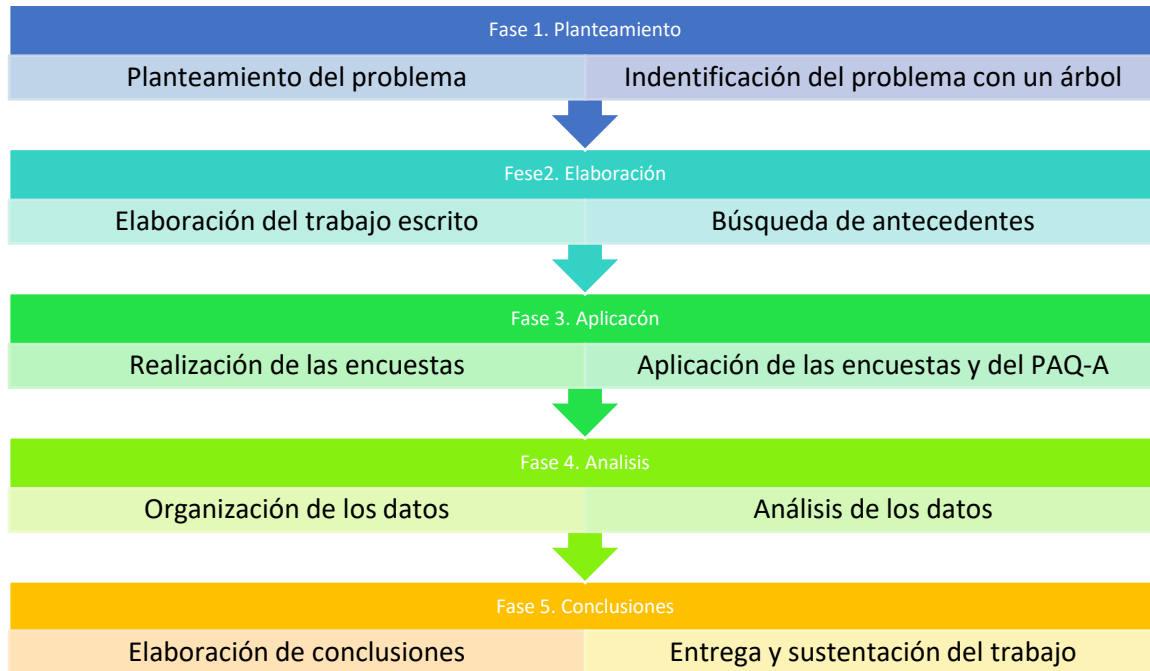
Fase 1. Planteamiento

Planteamiento del problema

Indentificación del problema con un árbol

Fese2. Elaboración

Elaboración del trabajo escrito

Búsqueda de antecedentes

Fase 3. Aplicacón

Realización de las encuestas

Aplicación de las encuestas y del PAQ-A

Fase 4. Analisis

Organización de los datos

Análisis de los datos

Fase 5. Conclusiones

Elaboración de conclusiones

Entrega y sustentación del trabajo